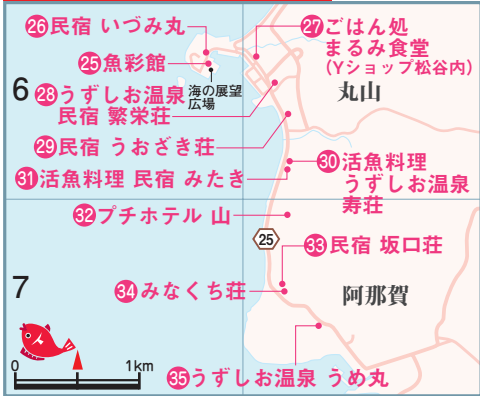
26 民宿 いづみ丸

27 ごはん処 まるみ食堂 (Yショップ松谷内)

25 魚彩館

海の展望広場

6

28 うずしお温泉 民宿 繁栄荘

丸山

29 民宿 うおざき荘

30 活魚料理 うずしお温泉 寿荘

31 活魚料理 民宿 みたき

32 プチホテル 山

25

33 民宿 坂口荘

7

34 みなくち荘

阿那賀

0

1km

35 うずしお温泉 うめ丸